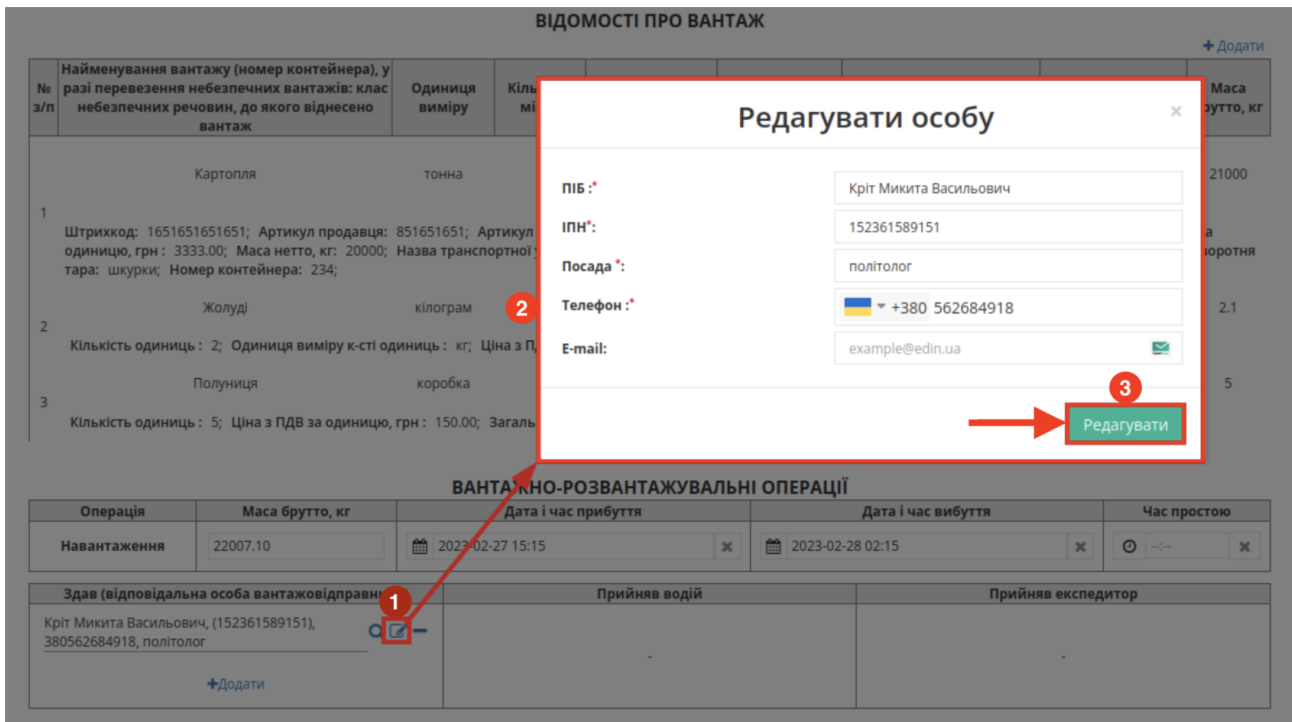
ВІДОМОСТІ ПРО ВАНТАЖ

+ Додати

| № з/п | Найменування вантажу (номер контейнера), у разі перевезення небезпечних вантажів: клас небезпечних речовин, до якого віднесено вантаж | Одиниця виміру | Кіль мі | Маса брутто, кг |
|---|---|---|---|---|
| 1 | Картопля | тонна | | 21000 |
| | Штрихкод: 1651651651651; Артикул продавця: 851651651; Артикул одиницю, грн : 3333.00; Маса нетто, кг: 20000; Назва транспортної тара: шкурки; Номер контейнера: 234; | | | а зоротня |
| 2 | Жолуді | кілограм | | 2.1 |
| | Кількість одиниць : 2; Одиниця виміру к-сті одиниць : кг; Ціна з П | | | |
| 3 | Полуниця | коробка | | 5 |
| | Кількість одиниць : 5; Ціна з ПДВ за одиницю, грн : 150.00; Загаль | | | |

Редагувати особу

×

ПІБ :* Кріт Микита Васильович

ІПН*: 152361589151

Посада *: політолог

2

Телефон :* +380 562684918

E-mail: example@edin.ua

3

Редагувати

ВАНТАЖНО-РОЗВАНТАЖУВАЛЬНІ ОПЕРАЦІЇ

| Операція | Маса брутто, кг | Дата і час прибуття | Дата і час вибуття | Час простою |
|---|---|---|---|---|
| Навантаження | 22007.10 | 2023-02-27 15:15 | 2023-02-28 02:15 | --:-- |

| Здав (відповідальна особа вантажовідправни | Прийняв водій | Прийняв експедитор |
|---|---|---|
| Кріт Микита Васильович, (152361589151), 380562684918, політолог 1 +Додати | - | - |